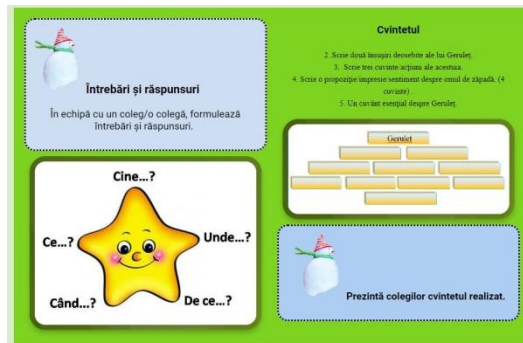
Întrebări și răspunsuri

În echipă cu un coleg/o colegă, formulează întrebări și răspunsuri.

Cine...?

Ce...?

Unde...?

Când...?

De ce...?

Cvintetul

2. Scrie două însușiri deosebite ale lui Gerilă.

3. Scrie trei cuvinte/acțiuni ale acestuia.

4. Scrie o propoziție/impresie/sentiment despre omul de zăpadă. (4 cuvinte)

5. Un cuvânt esențial despre Gerilă.

Gerilă

Prezintă colegilor cvintetul realizat.